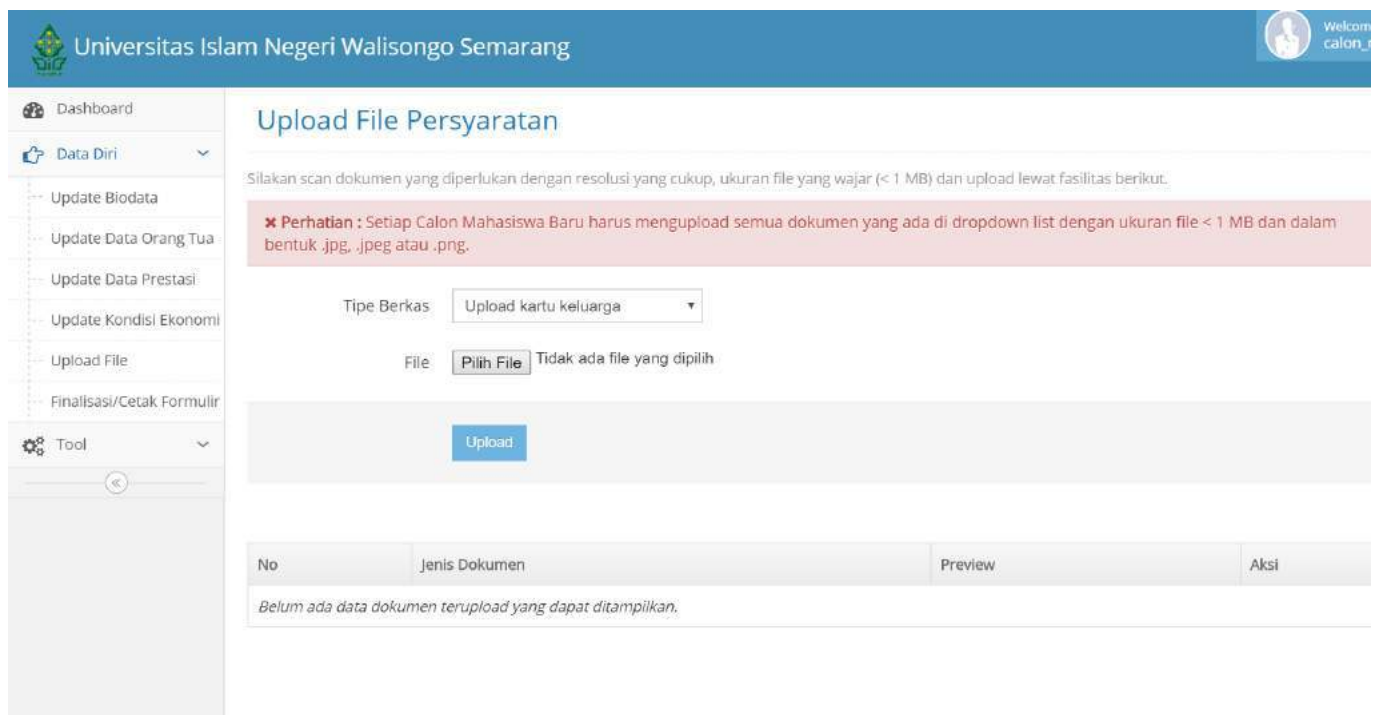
Universitas Islam Negeri Walisongo Semarang

Welcom
calon_

Dashboard
Data Diri
Update Biodata
Update Data Orang Tua
Update Data Prestasi
Update Kondisi Ekonomi
Upload File
Finalisasi/Cetak Formulir
Tool
«

Upload File Persyaratan

Silakan scan dokumen yang diperlukan dengan resolusi yang cukup, ukuran file yang wajar (< 1 MB) dan upload lewat fasilitas berikut.

× Perhatian : Setiap Calon Mahasiswa Baru harus mengupload semua dokumen yang ada di dropdown list dengan ukuran file < 1 MB dan dalam bentuk .jpg, .jpeg atau .png.

Tipe Berkas Upload kartu keluarga

File Pilih File Tidak ada file yang dipilih

Upload

| No | Jenis Dokumen | Preview | Aksi |
|---|---|---|---|
| Belum ada data dokumen terupload yang dapat ditampilkan. | | | |